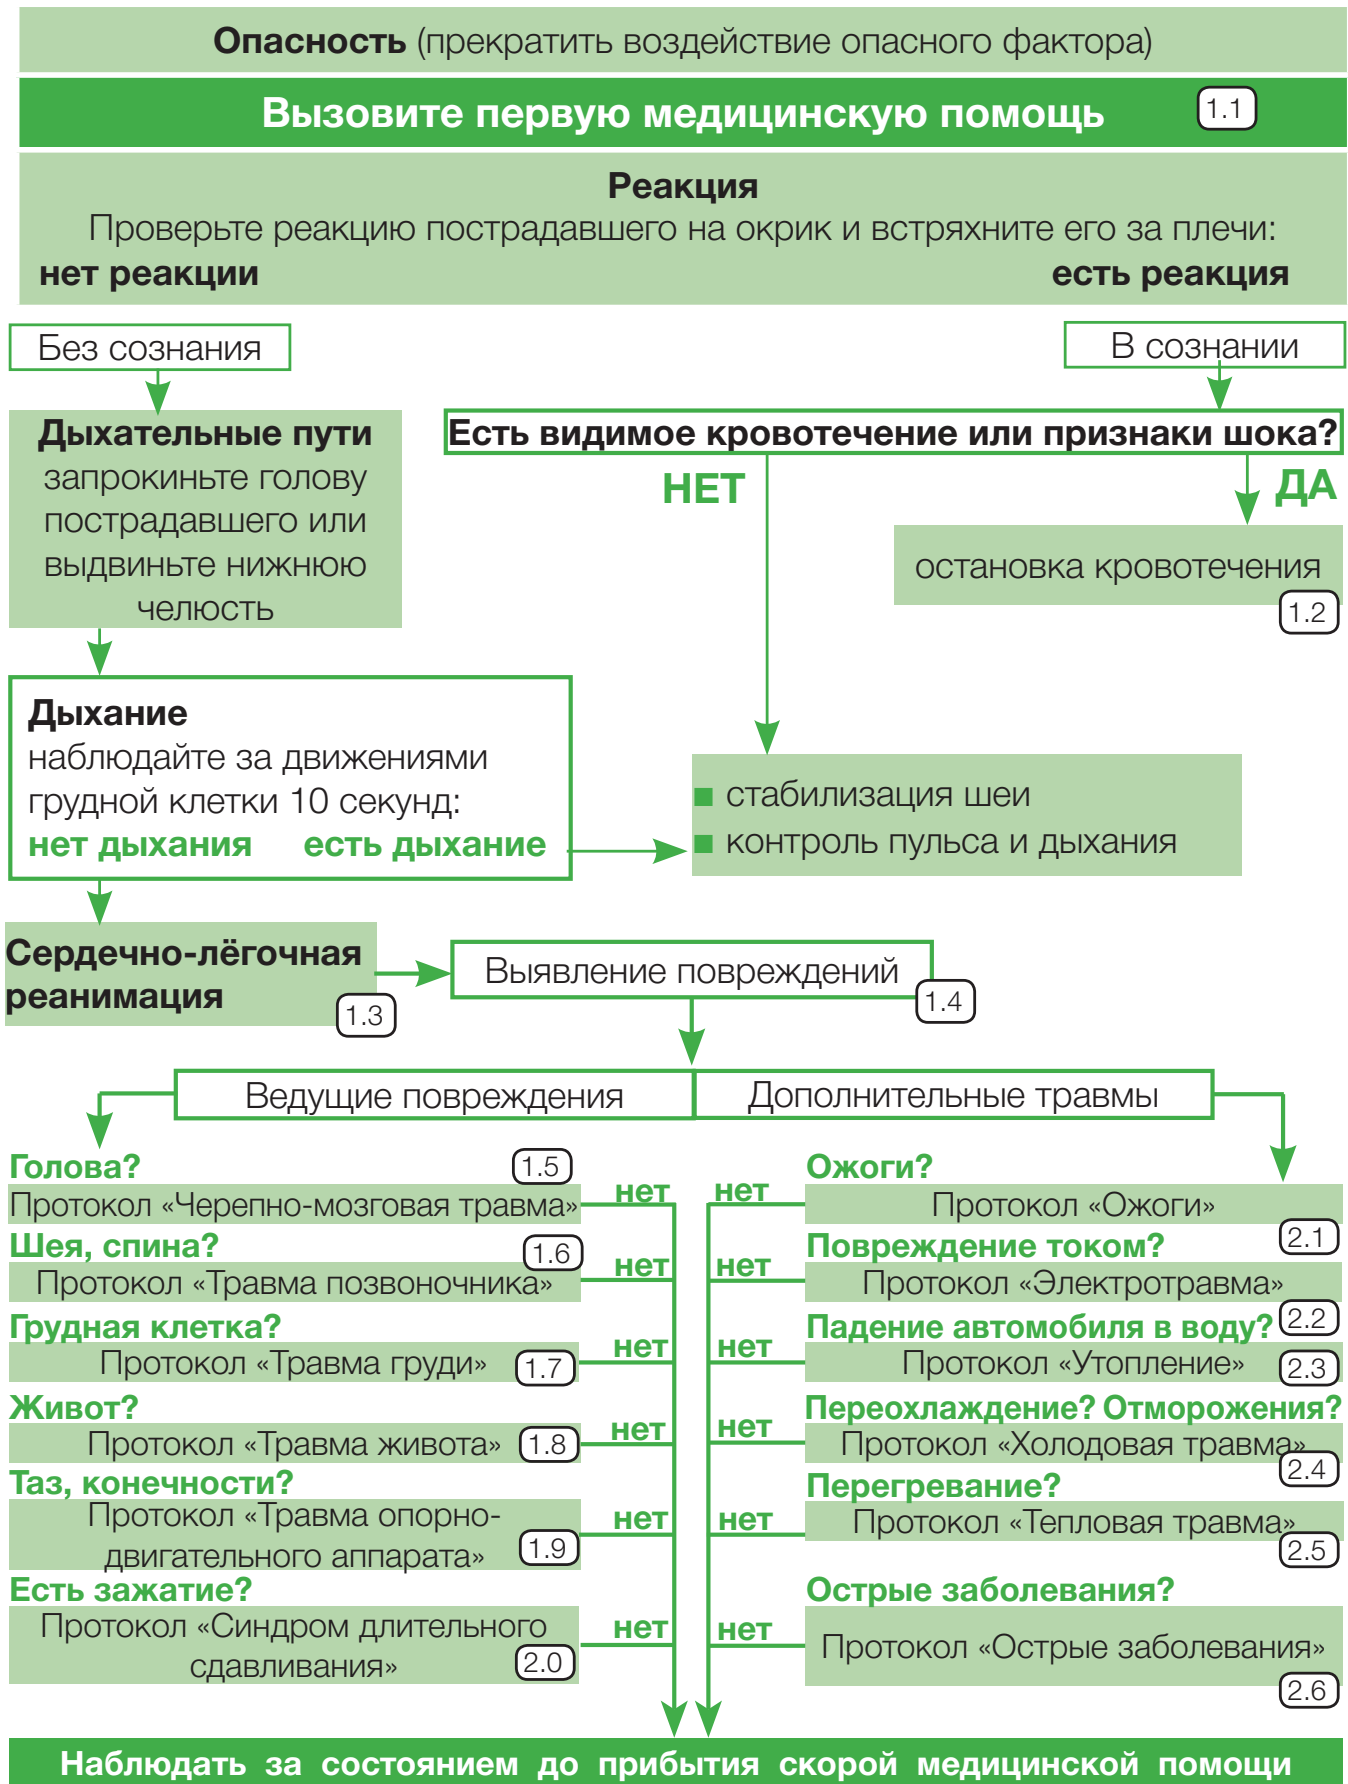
**Опасность** (прекратить воздействие опасного фактора)

**Вызовите первую медицинскую помощь** 1.1

**Реакция**
Проверьте реакцию пострадавшего на окрик и встряхните его за плечи:
**нет реакции** **есть реакция**

Без сознания

В сознании

**Дыхательные пути** запрокиньте голову пострадавшего или выдвиньте нижнюю челюсть

**Есть видимое кровотечение или признаки шока?**

НЕТ

ДА

остановка кровотечения 1.2

**Дыхание**
наблюдайте за движениями грудной клетки 10 секунд:
**нет дыхания** **есть дыхание**

стабилизация шеи
контроль пульса и дыхания

**Сердечно-лёгочная реанимация** 1.3

Выявление повреждений 1.4

Ведущие повреждения

Дополнительные травмы

**Голова?** 1.5
Протокол «Черепно-мозговая травма»
нет

**Шея, спина?** 1.6
Протокол «Травма позвоночника»
нет

**Грудная клетка?**
Протокол «Травма груди» 1.7
нет

**Живот?**
Протокол «Травма живота» 1.8
нет

**Таз, конечности?**
Протокол «Травма опорно-двигательного аппарата» 1.9
нет

**Есть зажатие?**
Протокол «Синдром длительного сдавливания» 2.0
нет

нет
**Ожоги?**
Протокол «Ожоги» 2.1

нет
**Повреждение током?**
Протокол «Электротравма» 2.2

нет
**Падение автомобиля в воду?**
Протокол «Утопление» 2.3

нет
**Переохлаждение? Отморожения?**
Протокол «Холодовая травма» 2.4

нет
**Перегревание?**
Протокол «Тепловая травма» 2.5

нет
**Острые заболевания?**
Протокол «Острые заболевания» 2.6

**Наблюдать за состоянием до прибытия скорой медицинской помощи**